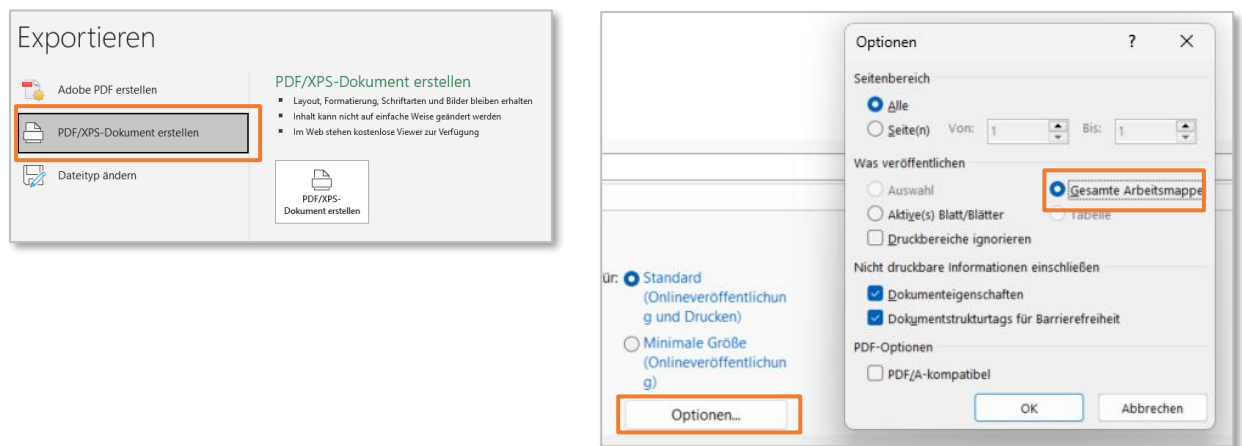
Exportieren

Adobe PDF erstellen

PDF/XPS-Dokument erstellen

Dateityp ändern

PDF/XPS-Dokument erstellen

- Layout, Formatierung, Schriftarten und Bilder bleiben erhalten
- Inhalt kann nicht auf einfache Weise geändert werden
- Im Web stehen kostenlose Viewer zur Verfügung

PDF/XPS-Dokument erstellen

ür: Standard (Onlineveröffentlichung und Drucken)

Minimale Größe (Onlineveröffentlichung)

Optionen...

Optionen ? ×

Seitenbereich

Alle

Seite(n) Von: 1 Bis: 1

Was veröffentlichen

Auswahl

Gesamte Arbeitsmappe

Aktive(s) Blatt/Blätter

Tabelle

Druckbereiche ignorieren

Nicht druckbare Informationen einschließen

Dokumenteigenschaften

Dokumentstrukturtags für Barrierefreiheit

PDF-Optionen

PDF/A-kompatibel

OK

Abbrechen